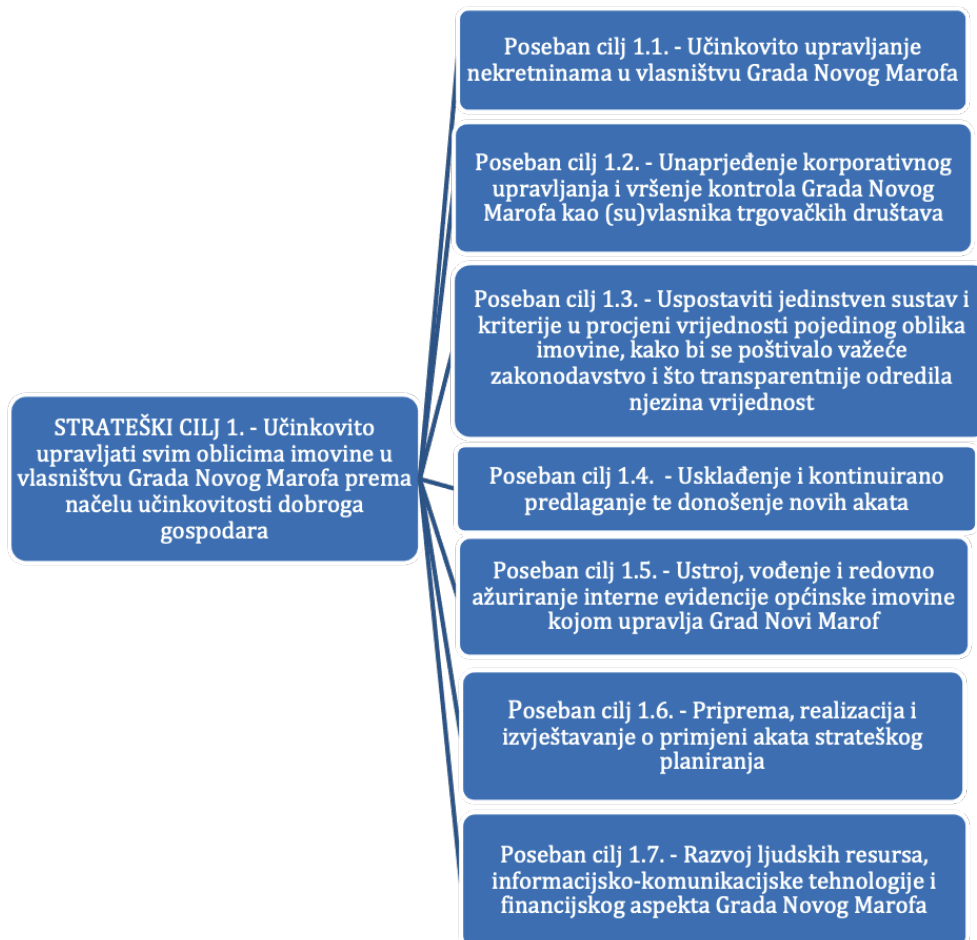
STRATEŠKI CILJ 1. - Učinkovito upravljati svim oblicima imovine u vlasništvu Grada Novog Marofa prema načelu učinkovitosti dobroga gospodara

Poseban cilj 1.1. - Učinkovito upravljanje nekretninama u vlasništvu Grada Novog Marofa

Poseban cilj 1.2. - Unaprjeđenje korporativnog upravljanja i vršenje kontrola Grada Novog Marofa kao (su)vlasnika trgovačkih društava

Poseban cilj 1.3. - Uspostaviti jedinstven sustav i kriterije u procjeni vrijednosti pojedinog oblika imovine, kako bi se poštivalo važeće zakonodavstvo i što transparentnije odredila njezina vrijednost

Poseban cilj 1.4. - Usklađenje i kontinuirano predlaganje te donošenje novih akata

Poseban cilj 1.5. - Ustroj, vođenje i redovno ažuriranje interne evidencije općinske imovine kojom upravlja Grad Novi Marof

Poseban cilj 1.6. - Priprema, realizacija i izvještavanje o primjeni akata strateškog planiranja

Poseban cilj 1.7. - Razvoj ljudskih resursa, informacijsko-komunikacijske tehnologije i financijskog aspekta Grada Novog Marofa